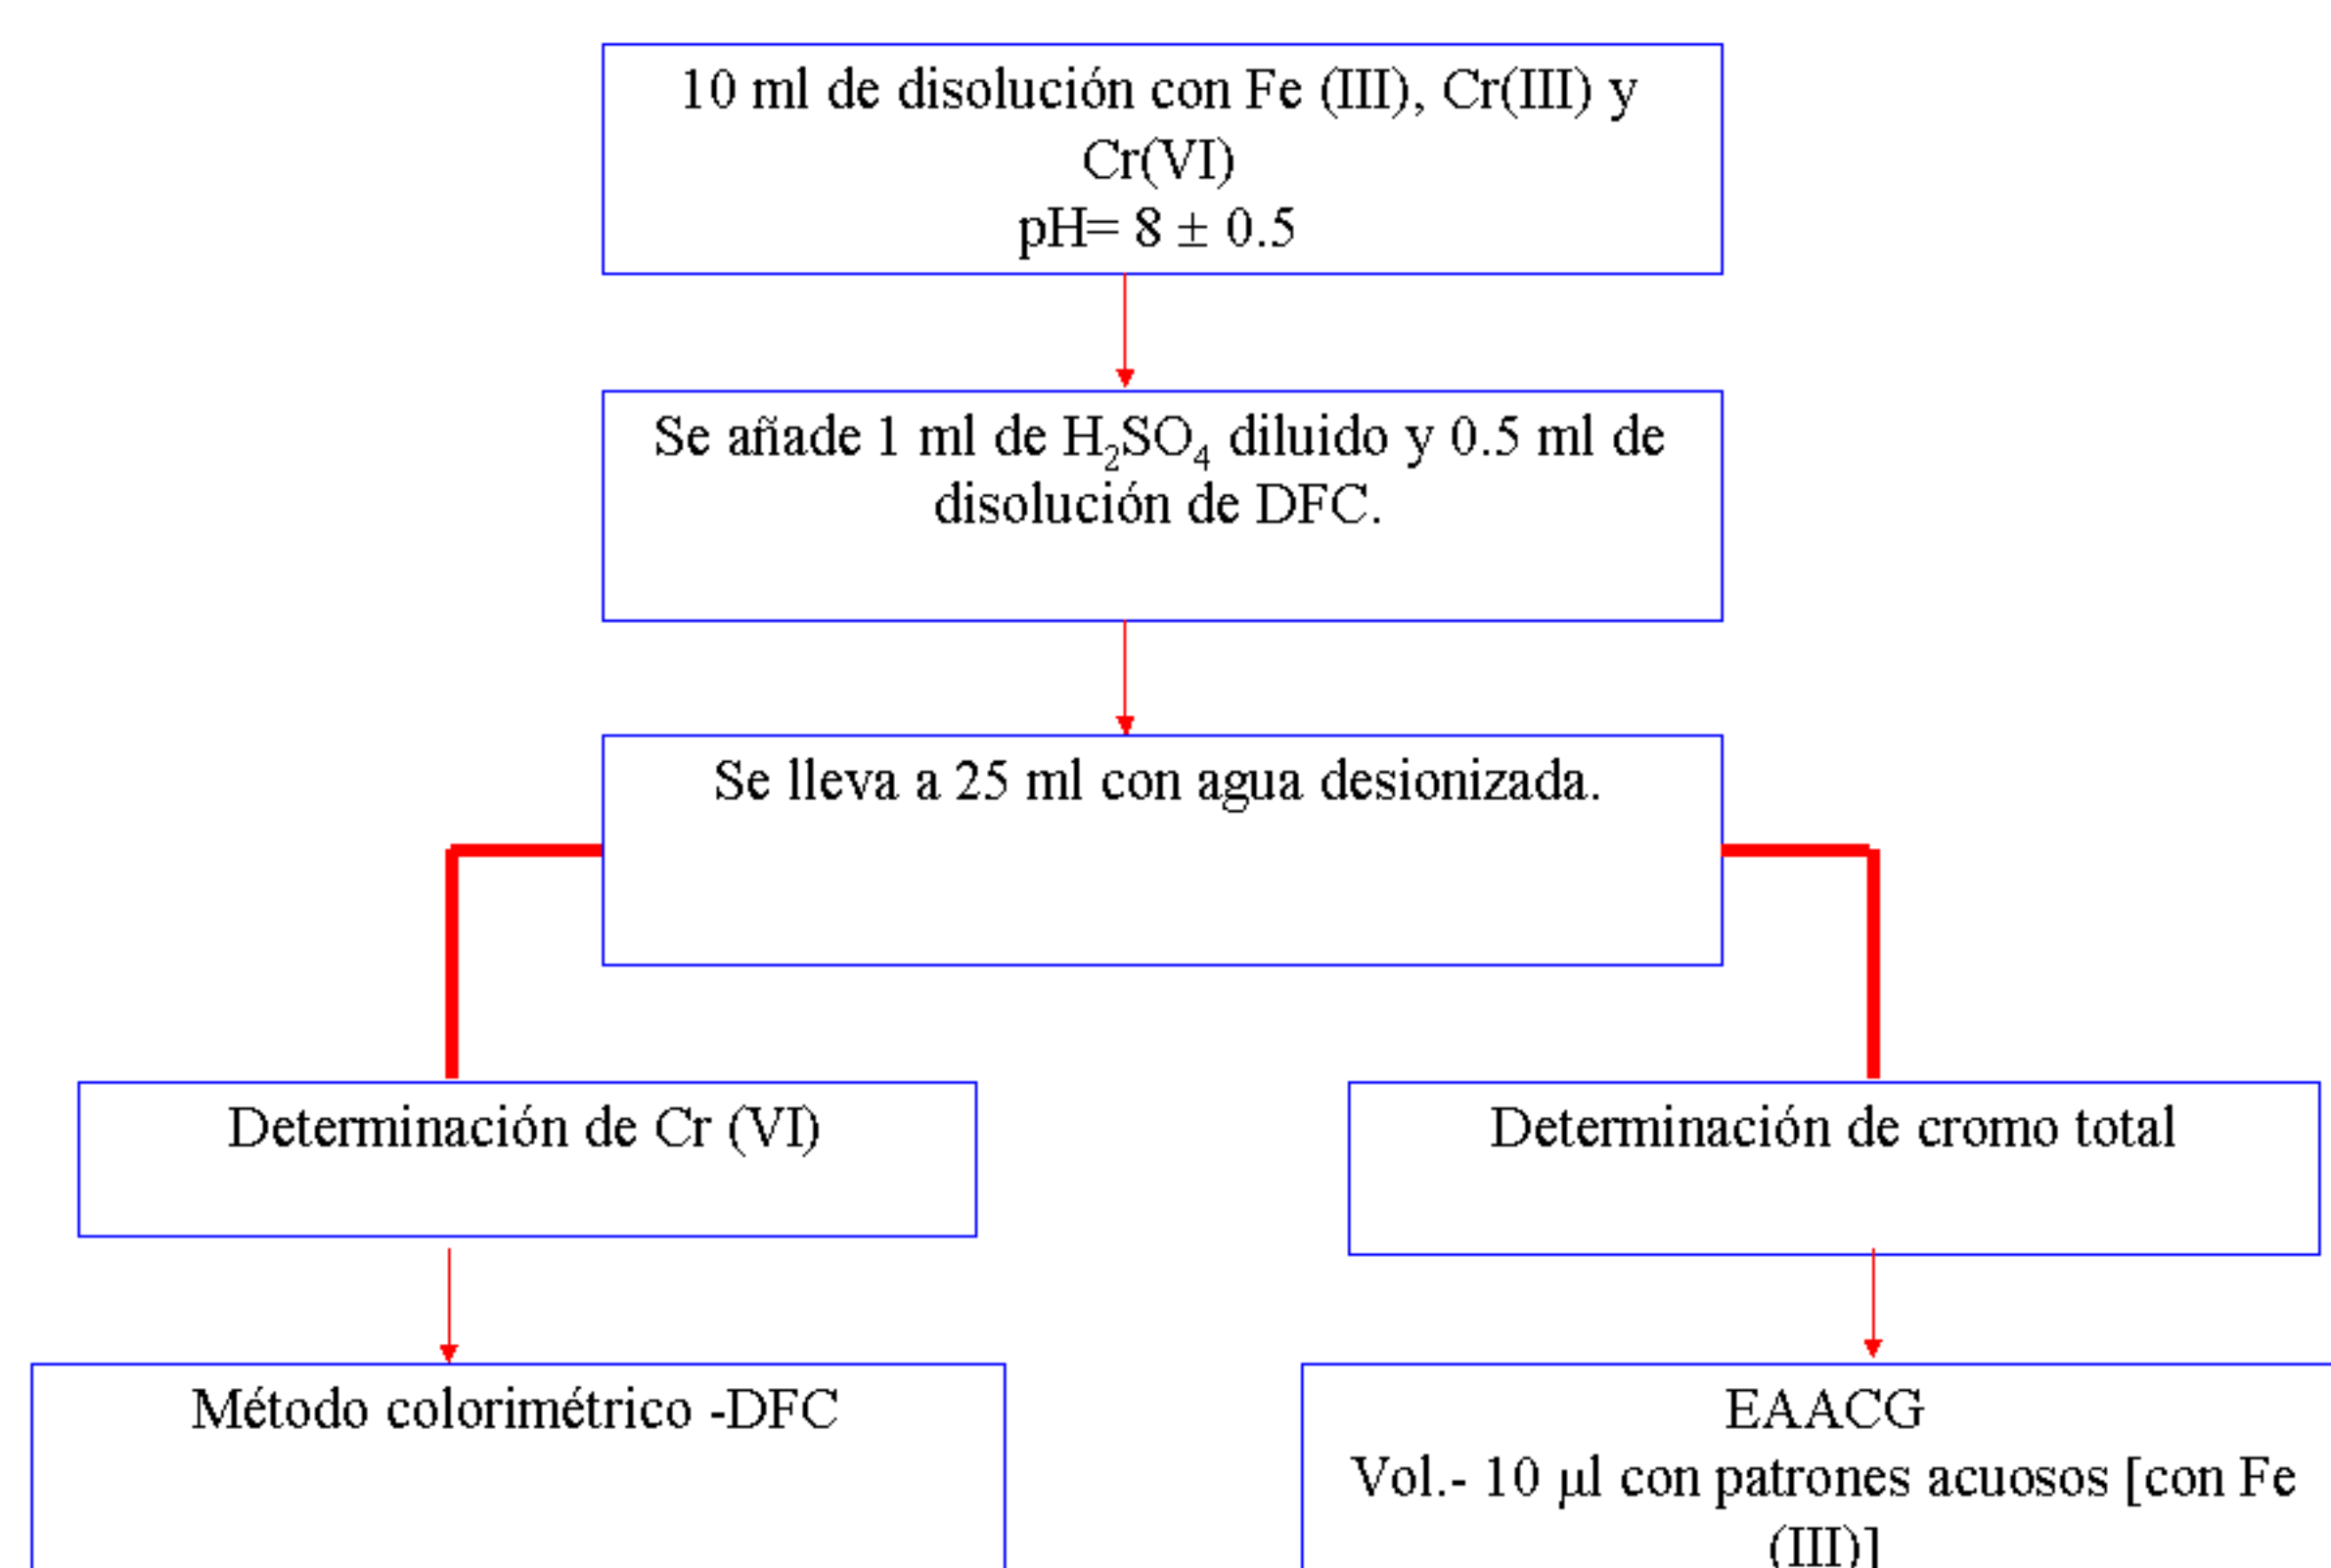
10 ml de disolución con Fe (III), Cr(III) y Cr(VI)
pH= 8 ± 0.5

Se añade 1 ml de $H_2SO_4$ diluido y 0.5 ml de disolución de DFC.

Se lleva a 25 ml con agua desionizada.

Determinación de Cr (VI)

Determinación de cromo total

Método colorimétrico -DFC

EAACG
Vol.- 10 µl con patrones acuosos [con Fe (III)]